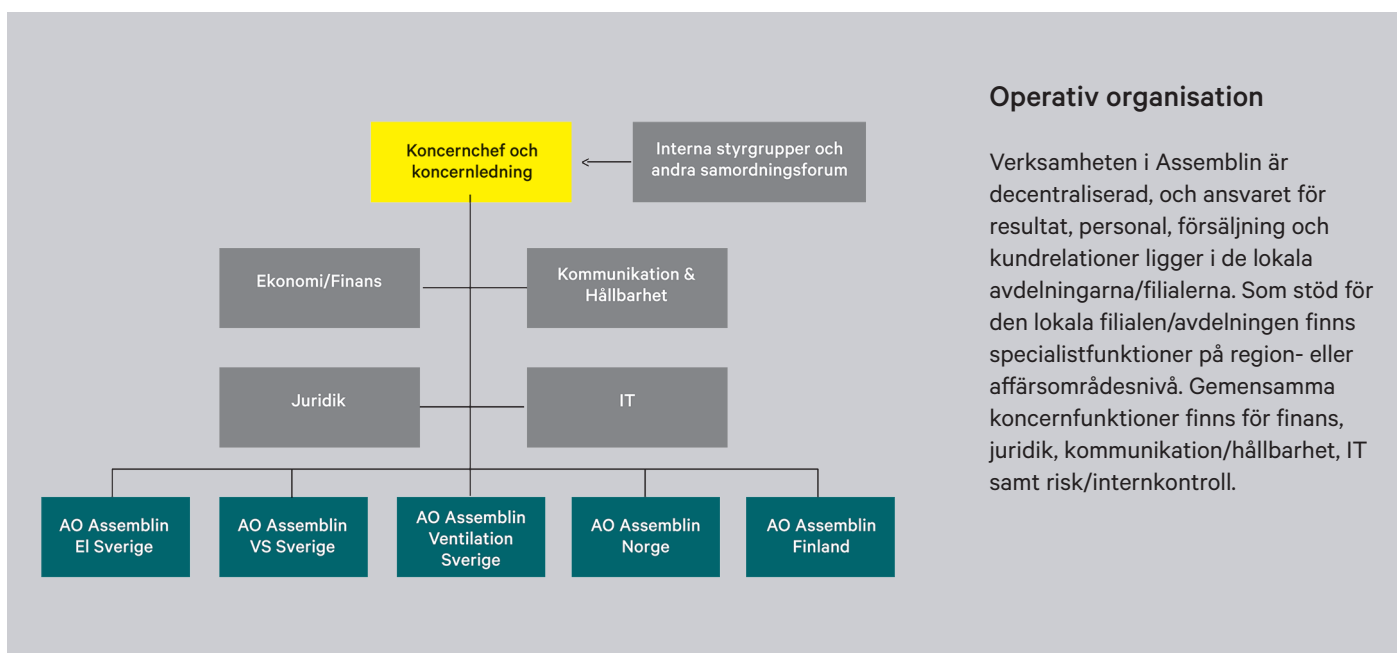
Koncernchef och koncernledning

Interna styrgrupper och andra samordningsforum

Ekonomi/Finans

Kommunikation & Hållbarhet

Juridik

IT

AO Assemblin El Sverige

AO Assemblin VS Sverige

AO Assemblin Ventilation Sverige

AO Assemblin Norge

AO Assemblin Finland

Operativ organisation

Verksamheten i Assemblin är decentraliserad, och ansvaret för resultat, personal, försäljning och kundrelationer ligger i de lokala avdelningarna/filialerna. Som stöd för den lokala filialen/avdelningen finns specialistfunktioner på region- eller affärsområdesnivå. Gemensamma koncernfunktioner finns för finans, juridik, kommunikation/hållbarhet, IT samt risk/internkontroll.